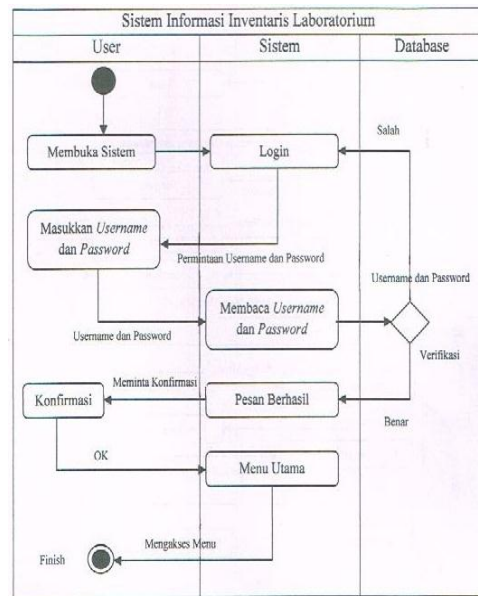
Sistem Informasi Inventaris Laboratorium

User

Sistem

Database

Salah

Membuka Sistem

Login

Masukkan Username dan Password

Permintaan Username dan Password

Username dan Password

Membaca Username dan Password

Username dan Password

Verifikasi

Meminta Konfirmasi

Konfirmasi

Pesan Berhasil

Benar

OK

Menu Utama

Mengakses Menu

Finish